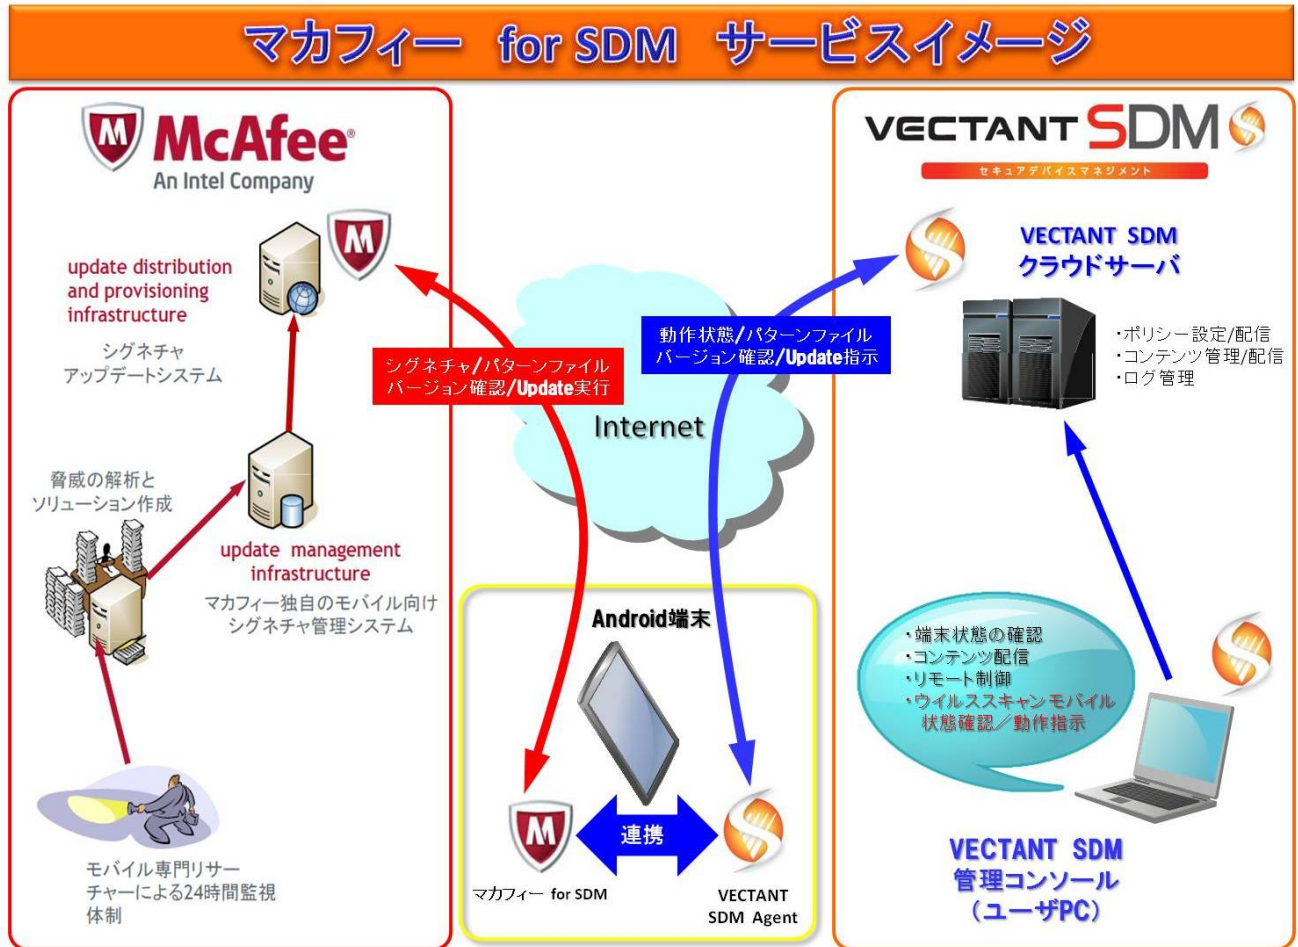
マカフィー for SDM サービスイメージ

McAfee
An Intel Company

update distribution and provisioning infrastructure
シグネチャ
アップデートシステム

脅威の解析と
ソリューション作成

update management infrastructure
マカフィー独自のモバイル向け
シグネチャ管理システム

モバイル専門リサーチャーによる24時間監視体制

シグネチャ/パターンファイル
バージョン確認/Update実行

Internet

動作状態/パターンファイル
バージョン確認/Update指示

Android端末

マカフィー for SDM

連携

VECTANT SDM Agent

VECTANT SDM
セキュアデバイスマネジメント

VECTANT SDM
クラウドサーバ

・ポリシー設定/配信
・コンテンツ管理/配信
・ログ管理

・端末状態の確認
・コンテンツ配信
・リモート制御
・ウイルススキャン モバイル
状態確認／動作指示

VECTANT SDM
管理コンソール
（ユーザPC）